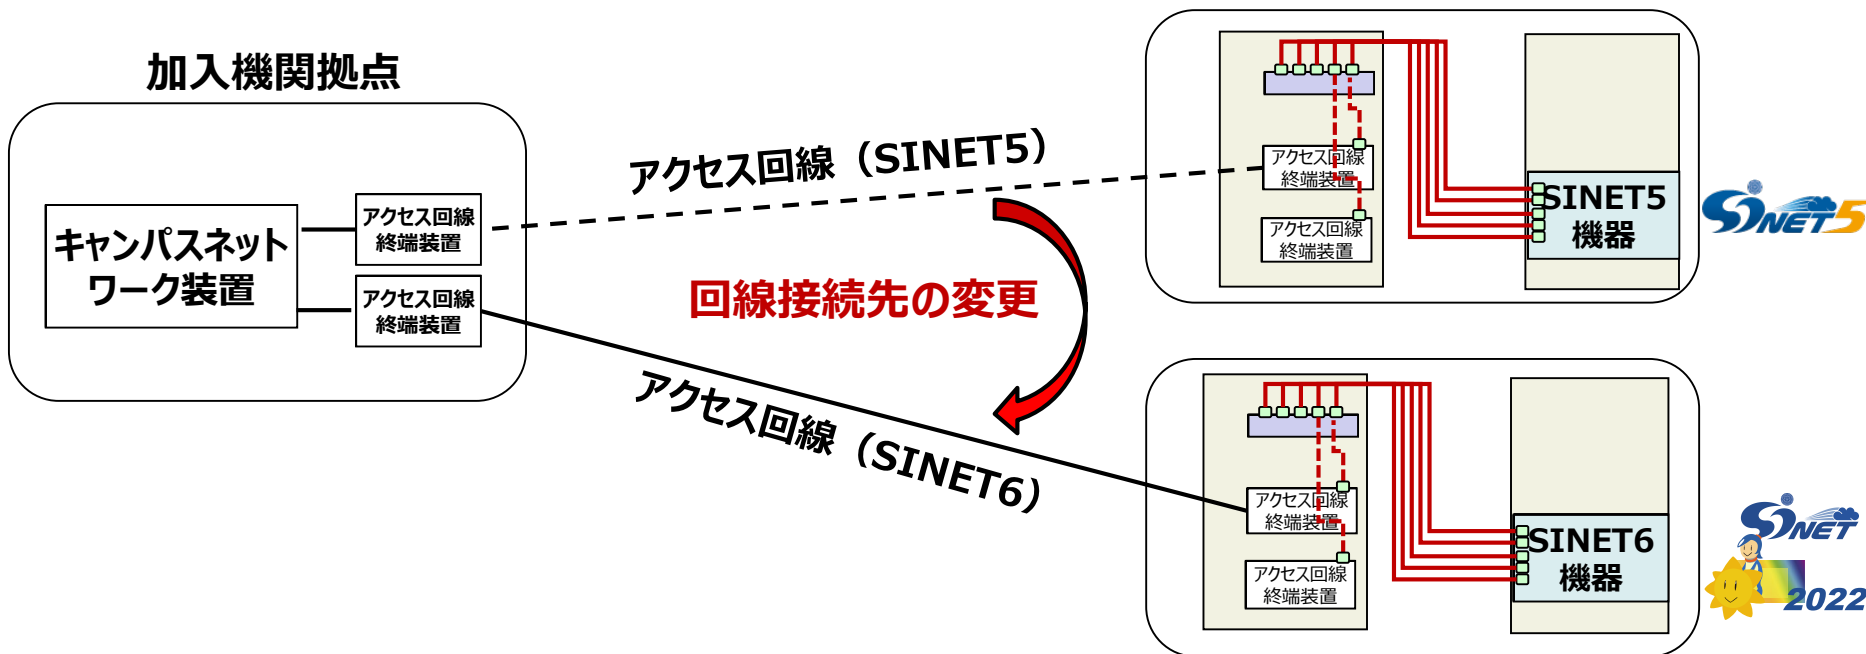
加入機関拠点

キャンパスネットワーク装置

アクセス回線終端装置

アクセス回線終端装置

アクセス回線（SINET5）

回線接続先の変更

アクセス回線（SINET6）

アクセス回線終端装置

アクセス回線終端装置

SINET5機器

SINET5

アクセス回線終端装置

アクセス回線終端装置

SINET6機器

SINET 2022